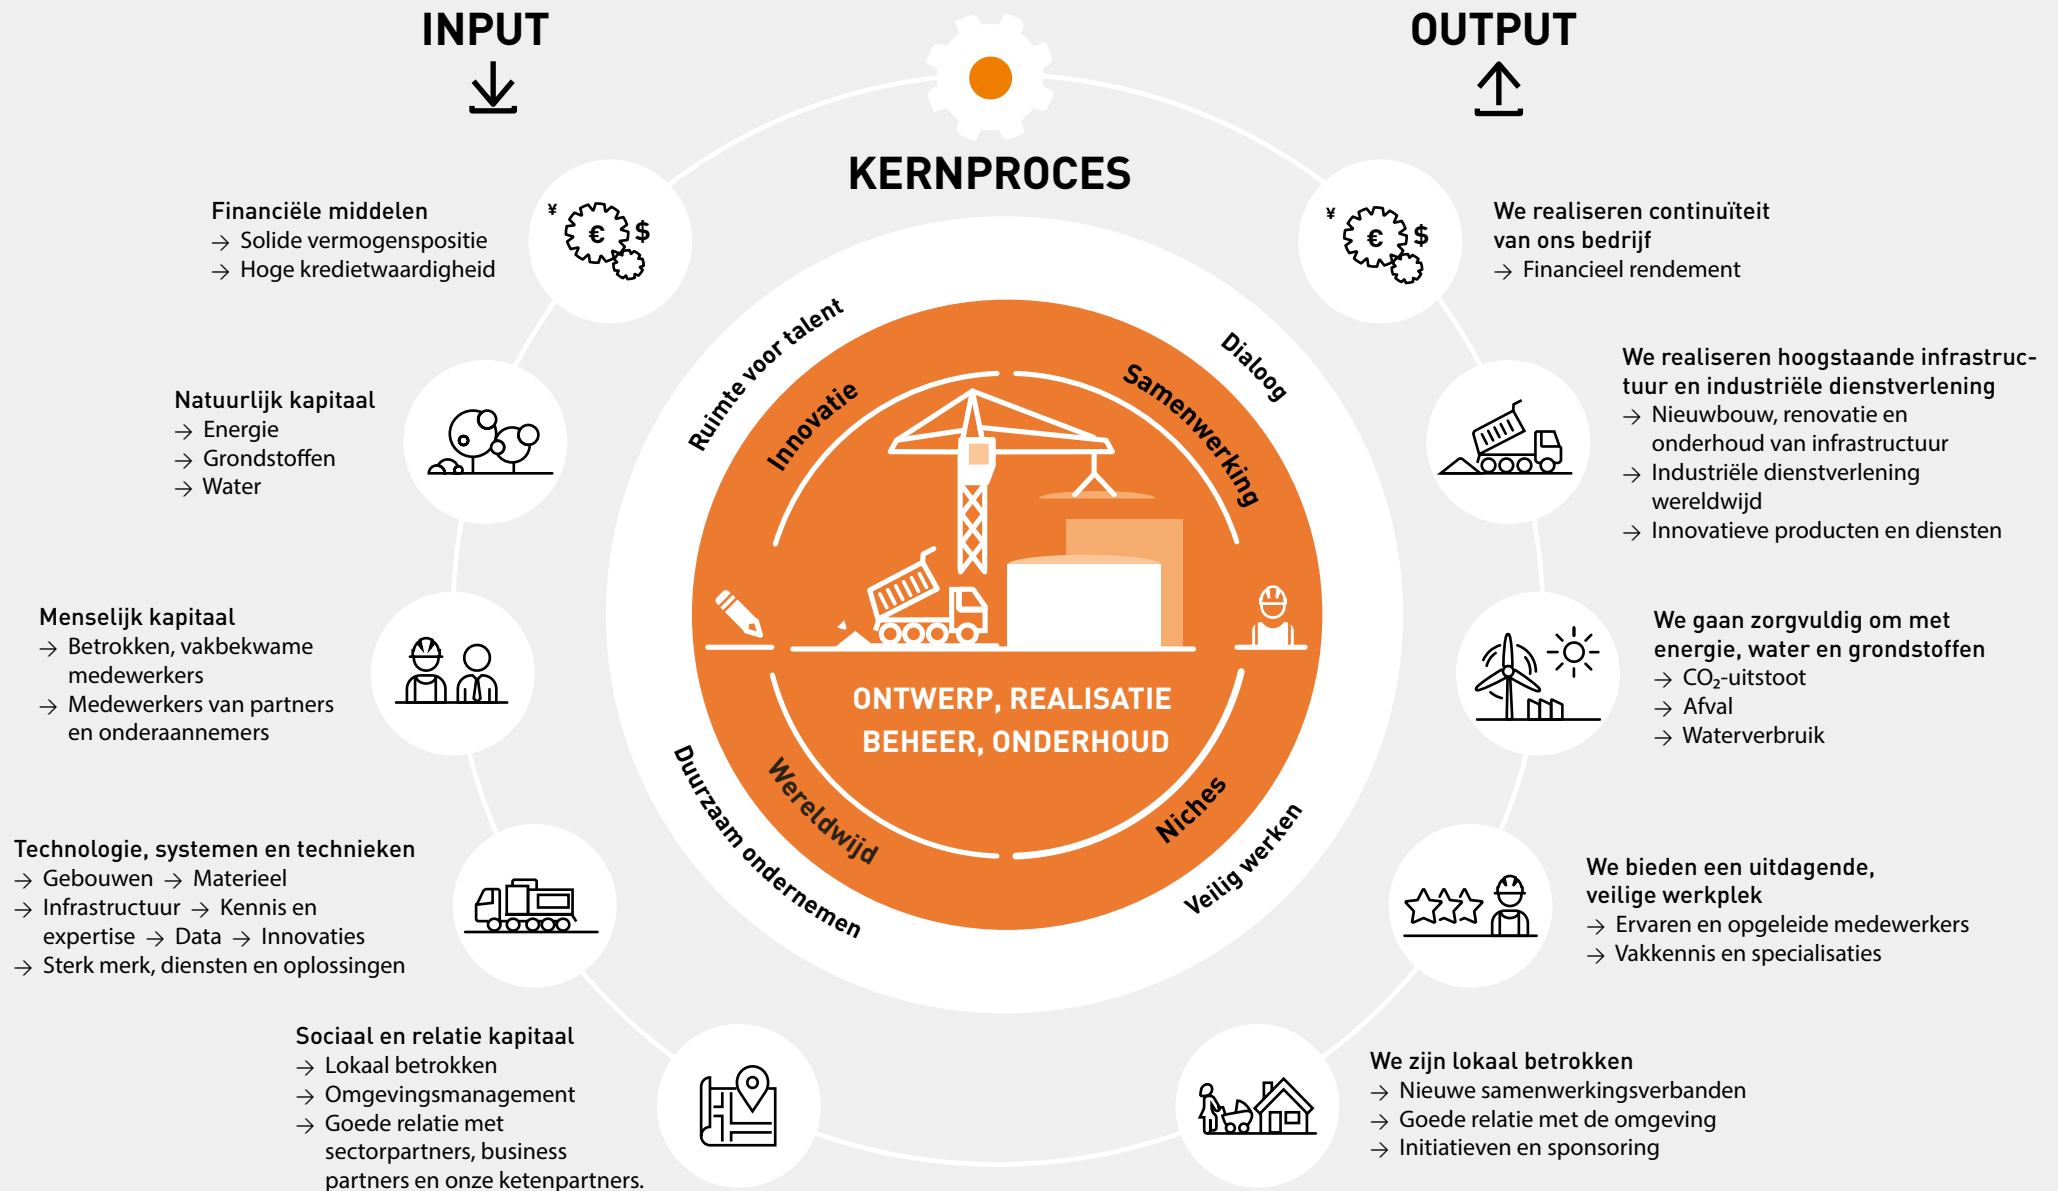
INPUT

KERNPROCES

OUTPUT

Financiële middelen
→ Solide vermogenspositie
→ Hoge kredietwaardigheid

¥ € $

Natuurlijk kapitaal
→ Energie
→ Grondstoffen
→ Water

Menselijk kapitaal
→ Betrokken, vakbekwame medewerkers
→ Medewerkers van partners en onderaannemers

Technologie, systemen en technieken
→ Gebouwen → Materieel
→ Infrastructuur → Kennis en expertise → Data → Innovaties
→ Sterk merk, diensten en oplossingen

Sociaal en relatie kapitaal
→ Lokaal betrokken
→ Omgevingsmanagement
→ Goede relatie met sectorpartners, business partners en onze ketenpartners.

Ruimte voor talent
Dialoog
Innovatie
Samenwerking
ONTWERP, REALISATIE
BEHEER, ONDERHOUD
Wereldwijd
Niches
Duurzaam ondernemen
Veilig werken

¥ € $

We realiseren continuïteit van ons bedrijf
→ Financieel rendement

We realiseren hoogstaande infrastructuur en industriële dienstverlening
→ Nieuwbouw, renovatie en onderhoud van infrastructuur
→ Industriële dienstverlening wereldwijd
→ Innovatieve producten en diensten

We gaan zorgvuldig om met energie, water en grondstoffen
→ $CO_2$-uitstoot
→ Afval
→ Waterverbruik

We bieden een uitdagende, veilige werkplek
→ Ervaren en opgeleide medewerkers
→ Vakkennis en specialisaties

We zijn lokaal betrokken
→ Nieuwe samenwerkingsverbanden
→ Goede relatie met de omgeving
→ Initiatieven en sponsoring